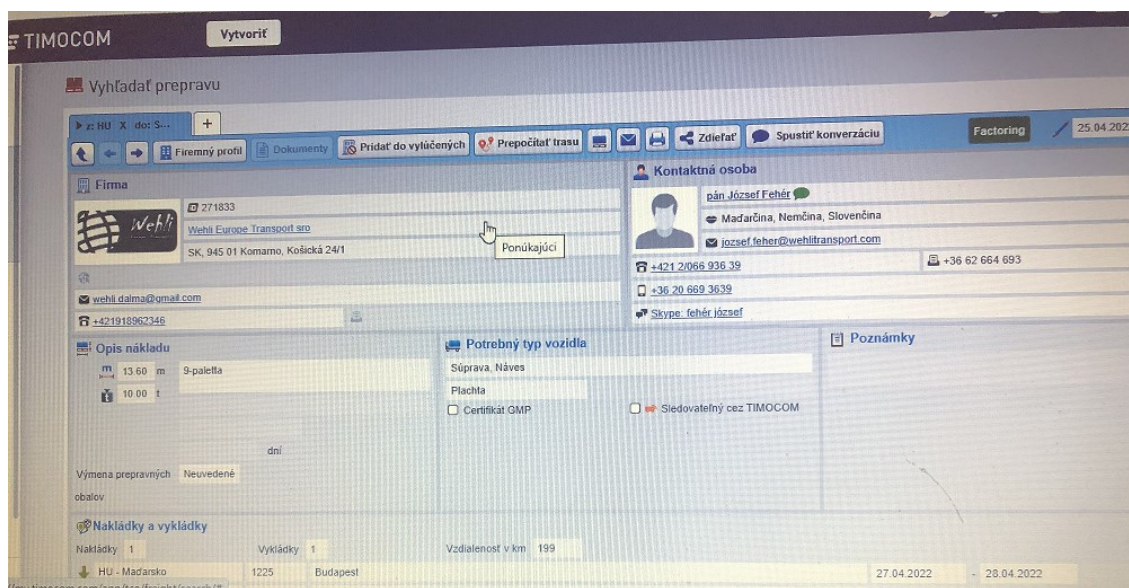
TIMOCOM Vytvoriť

Vyhľadať prepravu

z: HU X do: S... +

Firemný profil Dokumenty Pridať do vylúčených Prepočítať trasu Zdieľať Spustiť konverzáciu Factoring 25.04.2022

Firma

271833

Wehli Europe Transport sro

SK, 945 01 Komarno, Košická 24/1

Ponúkajúci

wehli.dalma@gmail.com

+421918962346

Kontaktná osoba

pán József Fehér

Maďarčina, Nemčina, Slovenčina

jozsef.feher@wehlitransport.com

+421 2/066 936 39

+36 62 664 693

+36 20 669 3639

Skype: fehér józsef

Opis nákladu

13.60 m 9-paletta

10.00 t

dní

Výmena prepravných obalov Neuvedené

Potrebný typ vozidla

Súprava, Náves

Plachta

Certifikát GMP

Sledovateľný cez TIMOCOM

Poznámky

Nakládky a vykládky

Nakládky 1 Vykládky 1 Vzdialenosť v km 199

HU - Maďarsko 1225 Budapest 27.04.2022 - 28.04.2022